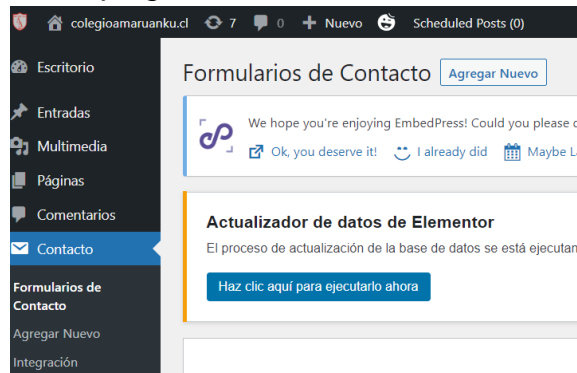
colegioamaruanku.cl 7 0 Nuevo Scheduled Posts (0)

Escritorio
Entradas
Multimedia
Páginas
Comentarios
Contacto
Formularios de Contacto
Agregar Nuevo
Integración

Formularios de Contacto Agregar Nuevo

We hope you're enjoying EmbedPress! Could you please c
Ok, you deserve it! I already did Maybe L

Actualizador de datos de Elementor
El proceso de actualización de la base de datos se está ejecutan
Haz clic aquí para ejecutarlo ahora